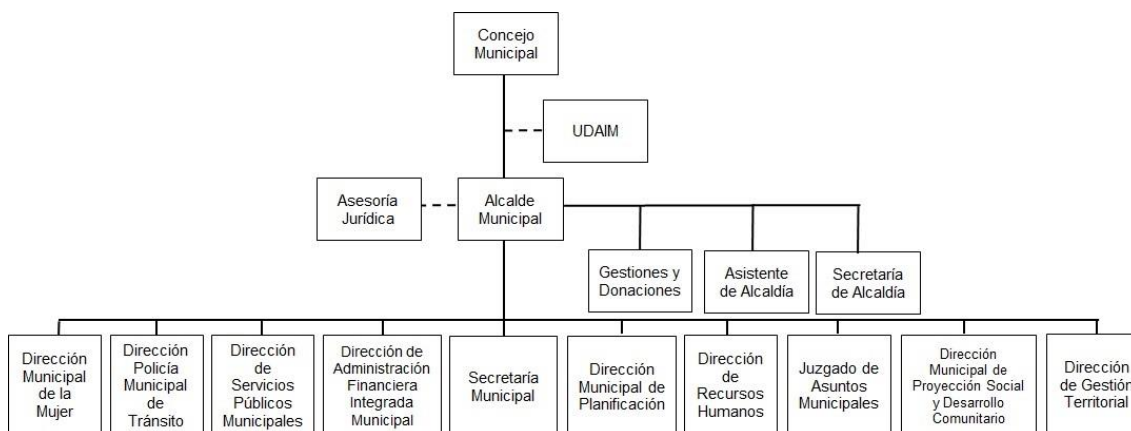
Concejo Municipal

UDAIM

Asesoría Jurídica

Alcalde Municipal

Gestiones y Donaciones

Asistente de Alcaldía

Secretaría de Alcaldía

Dirección Municipal de la Mujer

Dirección Policía Municipal de Tránsito

Dirección de Servicios Públicos Municipales

Dirección de Administración Financiera Integrada Municipal

Secretaría Municipal

Dirección Municipal de Planificación

Dirección de Recursos Humanos

Juzgado de Asuntos Municipales

Dirección Municipal de Proyección Social y Desarrollo Comunitario

Dirección de Gestión Territorial